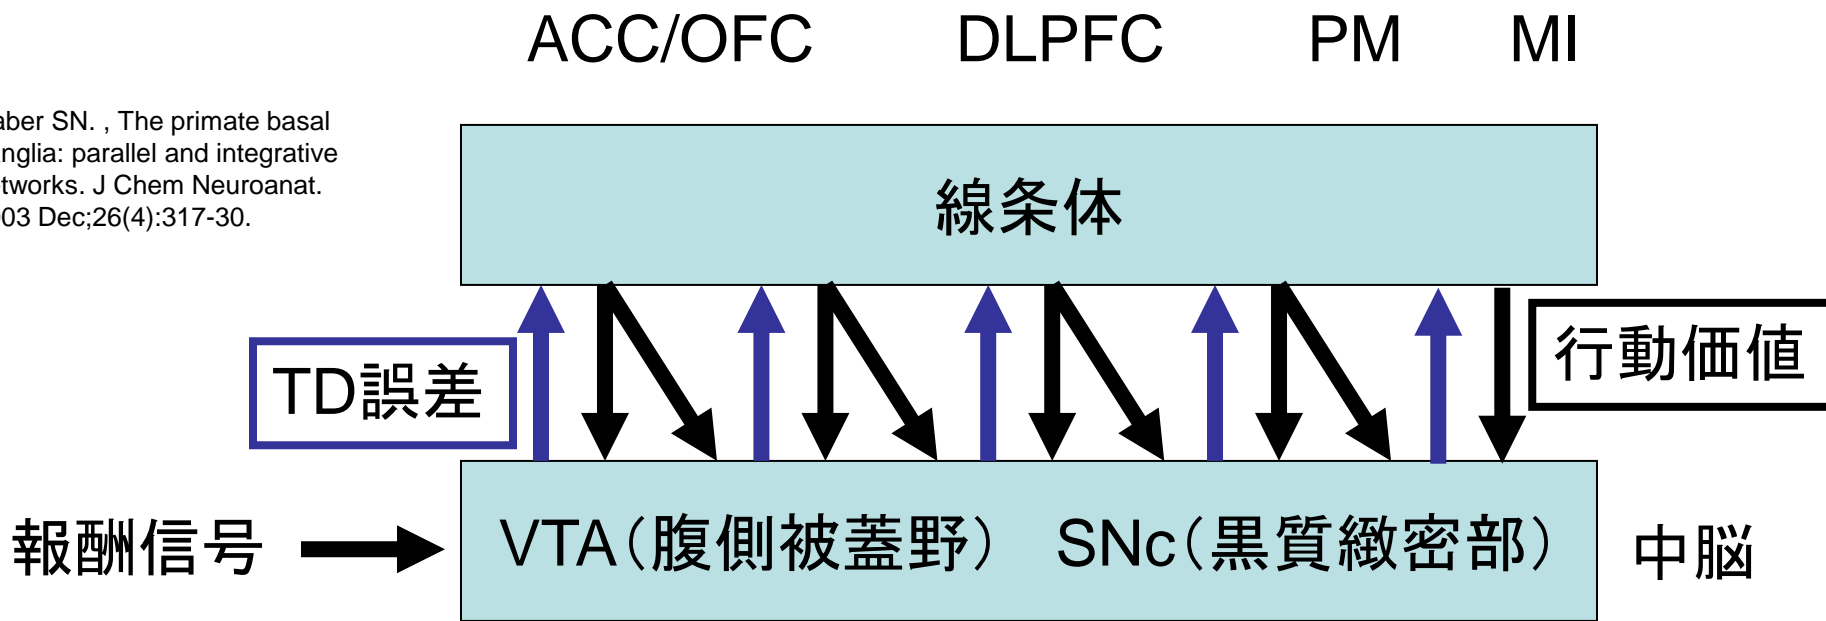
ACC/OFC DLPFC PM MI

aber SN. , The primate basal nglia: parallel and integrative tworks. J Chem Neuroanat. 03 Dec;26(4):317-30.

線条体

TD誤差

行動価値

報酬信号

VTA（腹側被蓋野） SNc（黒質緻密部）

中脳